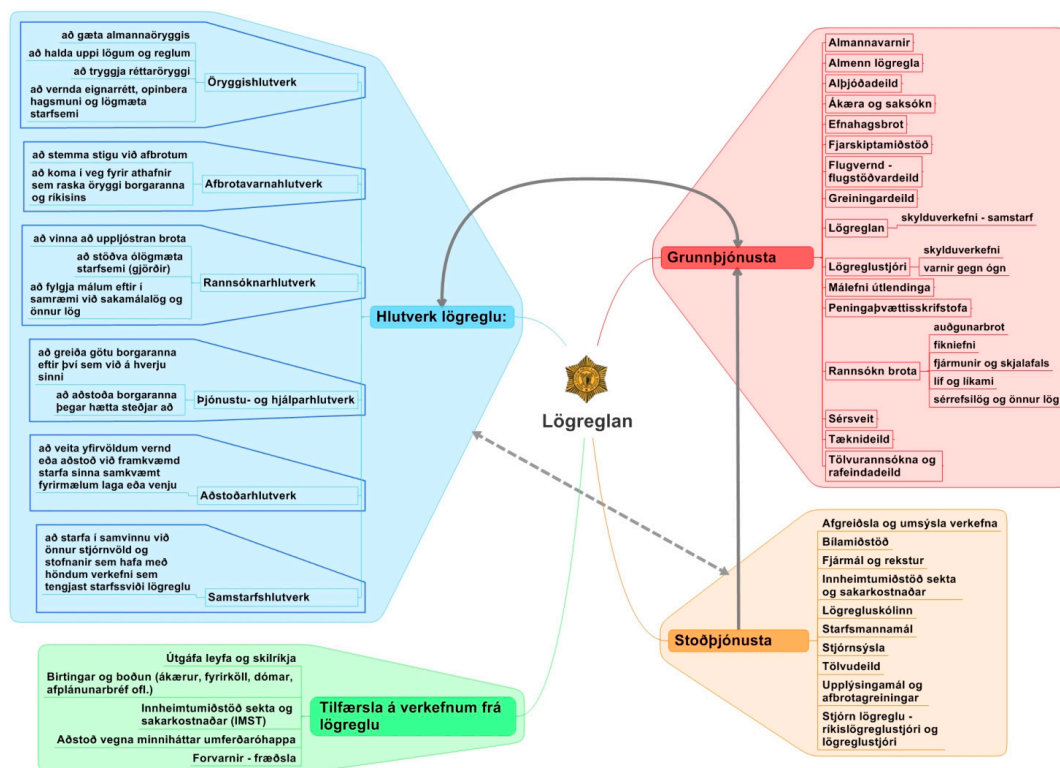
Lögreglan

Hlutverk lögreglu:

Öryggishlutverk
að gæta almannaöryggis
að halda uppi lögum og reglum
að tryggja réttaröryggi
að vernda eignarrétt, opinbera hagsmuni og lögmæta starfsemi

Afbrotavarnahlutverk
að stemma stigu við afbrotum
að koma í veg fyrir athafnir sem raska öryggi borgaranna og ríkisins

Rannsóknarhlutverk
að vinna að uppljóstran brota
að stöðva ólögmæta starfsemi (gjörðir)
að fylgja málum eftir í samræmi við sakamálalög og önnur lög

Þjónustu- og hjálparhlutverk
að greiða götu borgaranna eftir því sem við á hverju sinni
að aðstoða borgaranna þegar hætta steðjar að

Aðstoðarhlutverk
að veita yfirvöldum vernd eða aðstoð við framkvæmd starfa sinna samkvæmt fyrirmælum laga eða venju

Samstarfshlutverk
að starfa í samvinnu við önnur stjórnvöld og stofnanir sem hafa með höndum verkefni sem tengjast starfssviði lögreglu

Tilfærsla á verkefnum frá lögreglu
Útgáfa leyfa og skilríkja
Birtingar og boðun (ákærur, fyrirköll, dómar, afplánunarbréf ofl.)
Innheimtumiðstöð sekta og sakarkostnaðar (IMST)
Aðstoð vegna minniháttar umferðaróhappa
Forvarnir - fræðsla

Grunnþjónusta
Almannavarnir
Almenn lögregla
Alþjóðadeild
Ákæra og saksókn
Efnahagsbrot
Fjarskiptamiðstöð
Flugvernd - flugstöðvardeild
Greiningardeild
Lögreglan
skylduverkefni - samstarf
Lögreglustjóri
skylduverkefni
varnir gegn ógn
Málefni útlendinga
Peningaþvættisskrifstofa
Rannsókn brota
auðgunarbrot
fíkniefni
fjármunir og skjalafals
líf og líkami
sérrefsilög og önnur lög
Sérsveit
Tæknideild
Tölvurannsókna og rafeindadeild

Stoðþjónusta
Afgreiðsla og umsýsla verkefna
Bílamiðstöð
Fjármál og rekstur
Innheimtumiðstöð sekta og sakarkostnaðar
Lögregluskólinn
Starfsmannamál
Stjórnsýsla
Tölvudeild
Upplýsingamál og afbrotagreiningar
Stjórn lögreglu - ríkislögreglustjóri og lögreglustjóri